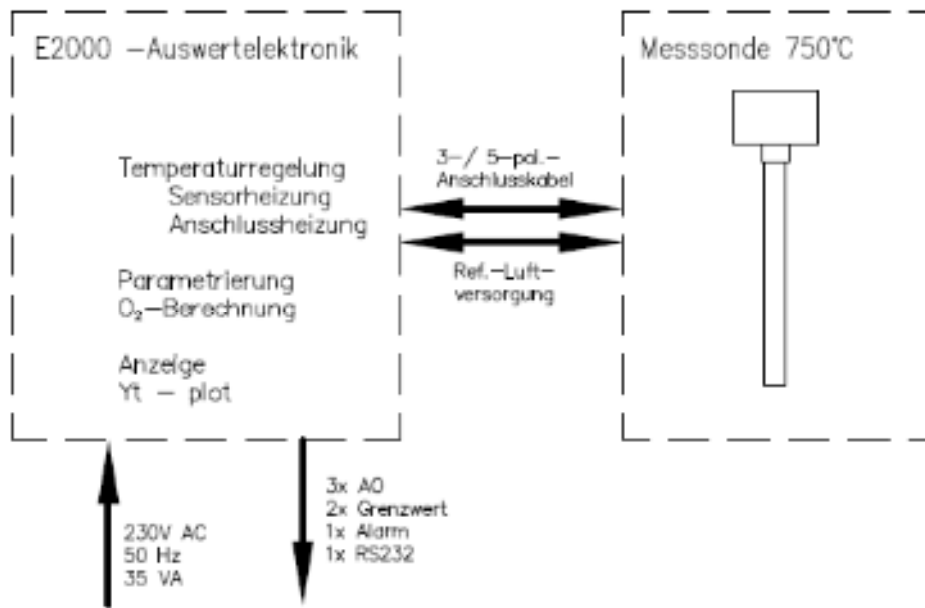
E2000 –Auswertelektronik

Temperaturregelung
Sensorheizung
Anschlussheizung

Parametrierung
$O_2$–Berechnung

Anzeige
Yt – plot

3–/ 5–pol.–
Anschlusskabel

Ref.–Luft–
versorgung

Messsonde 750°C

230V AC
50 Hz
35 VA

3x AO
2x Grenzwert
1x Alarm
1x RS232